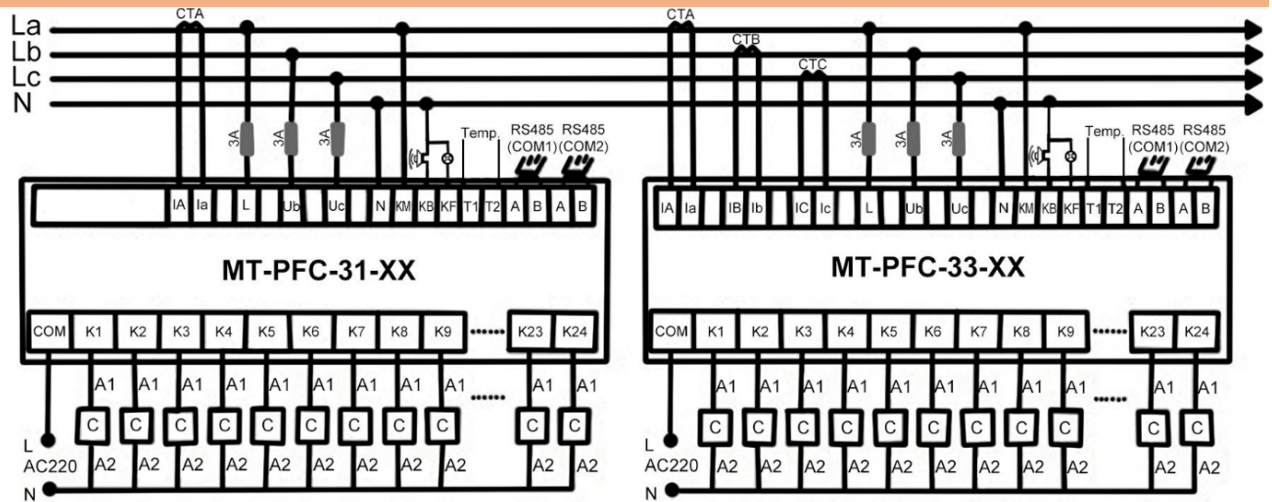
La
Lb
Lc
N

CTA
3A
3A
3A
Temp.
RS485 (COM1)
RS485 (COM2)
IA Ia L Ub Uc N KM KB KF T1 T2 A B A B
MT-PFC-31-XX
COM K1 K2 K3 K4 K5 K6 K7 K8 K9 ...... K23 K24
A1 A1 A1 A1 A1 A1 A1 A1 A1 ...... A1 A1
C C C C C C C C C C C
A2 A2 A2 A2 A2 A2 A2 A2 A2 A2 A2
L
AC220
N

CTA
CTB
CTC
3A
3A
3A
Temp.
RS485 (COM1)
RS485 (COM2)
IA Ia IB Ib IC Ic L Ub Uc N KM KB KF T1 T2 A B A B
MT-PFC-33-XX
COM K1 K2 K3 K4 K5 K6 K7 K8 K9 ...... K23 K24
A1 A1 A1 A1 A1 A1 A1 A1 A1 ...... A1 A1
C C C C C C C C C C C
A2 A2 A2 A2 A2 A2 A2 A2 A2 A2 A2
L
AC220
N